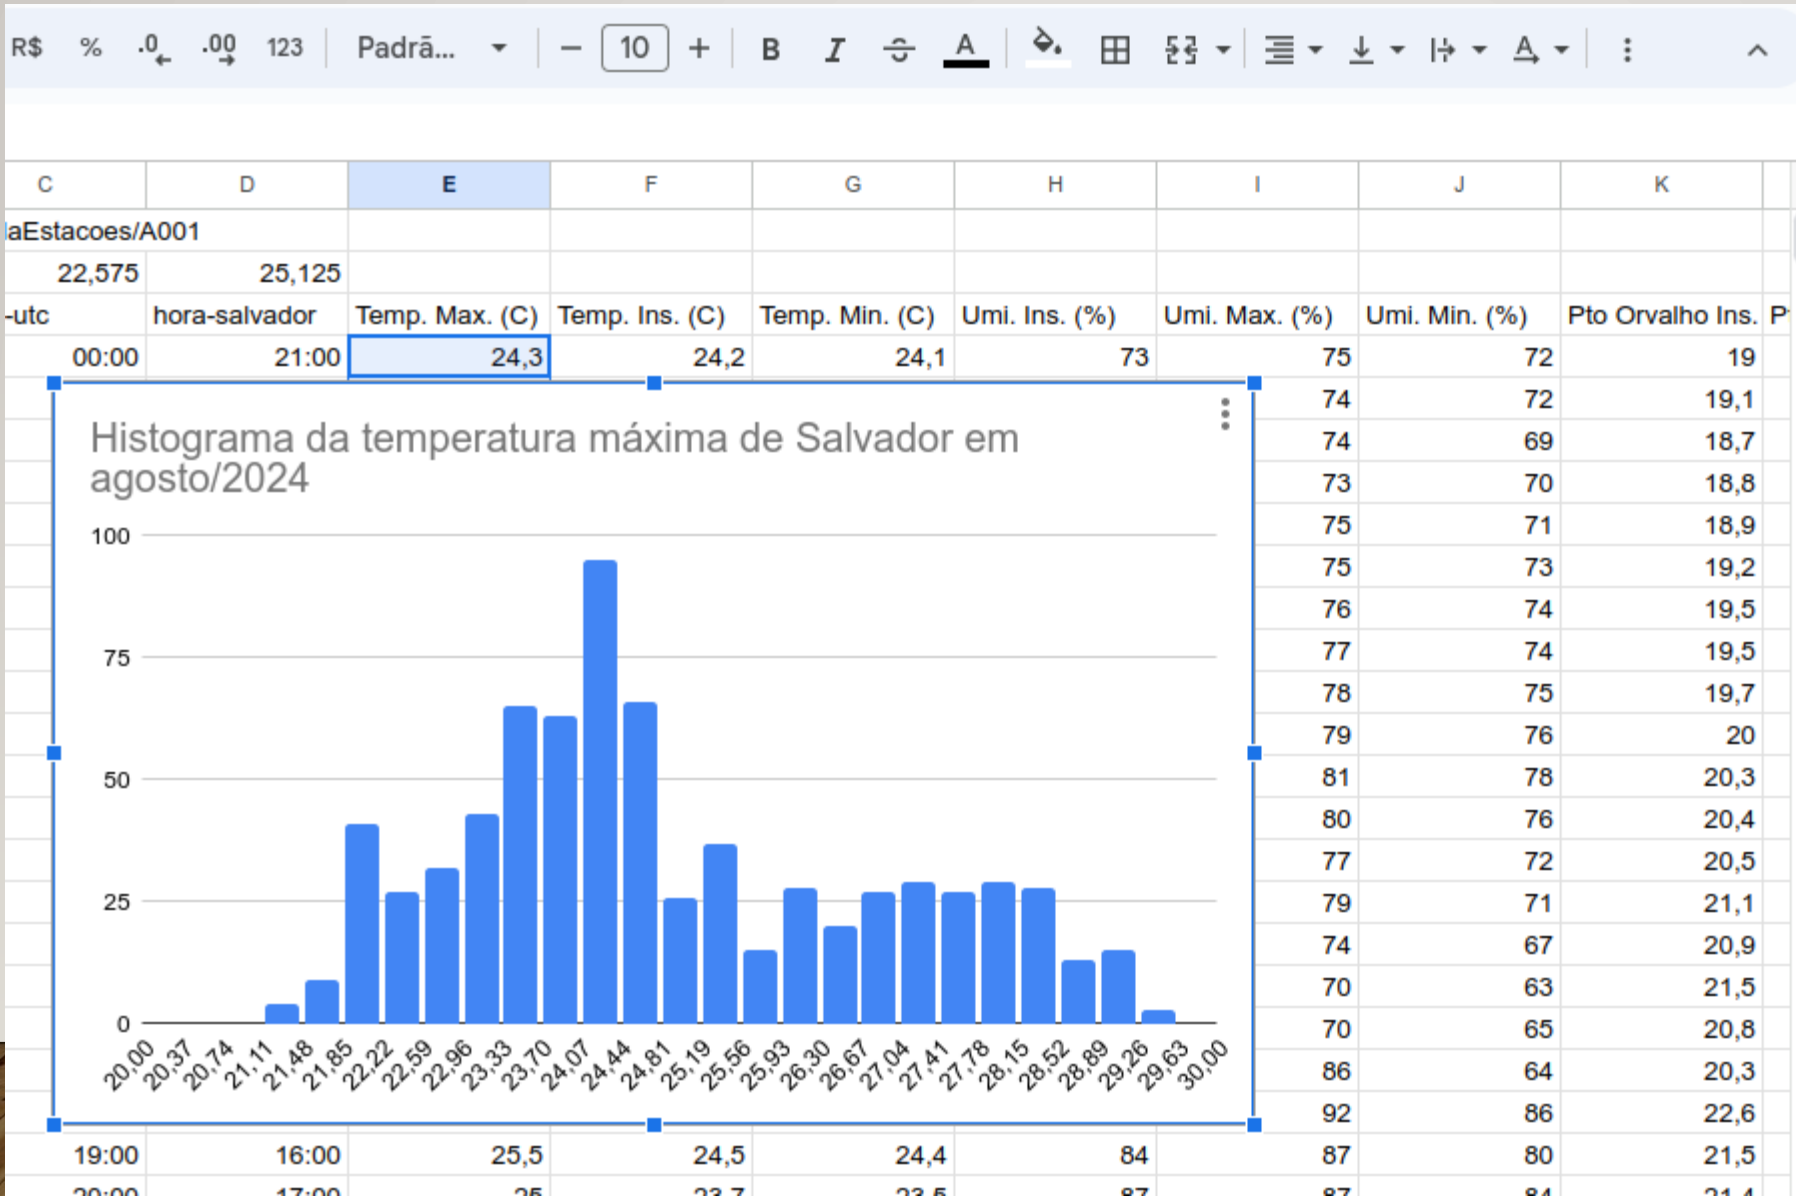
R$ % .0 .00 123 Padrã... − 10 + B I A

| C | D | E | F | G | H | I | J | K |
|---|---|---|---|---|---|---|---|---|
| laEstacoes/A001 | | | | | | | | |
| 22,575 | 25,125 | | | | | | | |
| -utc | hora-salvador | Temp. Max. (C) | Temp. Ins. (C) | Temp. Min. (C) | Umi. Ins. (%) | Umi. Max. (%) | Umi. Min. (%) | Pto Orvalho Ins. |
| 00:00 | 21:00 | 24,3 | 24,2 | 24,1 | 73 | 75 | 72 | 19 |
| | | | | | | 74 | 72 | 19,1 |
| | | | | | | 74 | 69 | 18,7 |
| | | | | | | 73 | 70 | 18,8 |
| | | | | | | 75 | 71 | 18,9 |
| | | | | | | 75 | 73 | 19,2 |
| | | | | | | 76 | 74 | 19,5 |
| | | | | | | 77 | 74 | 19,5 |
| | | | | | | 78 | 75 | 19,7 |
| | | | | | | 79 | 76 | 20 |
| | | | | | | 81 | 78 | 20,3 |
| | | | | | | 80 | 76 | 20,4 |
| | | | | | | 77 | 72 | 20,5 |
| | | | | | | 79 | 71 | 21,1 |
| | | | | | | 74 | 67 | 20,9 |
| | | | | | | 70 | 63 | 21,5 |
| | | | | | | 70 | 65 | 20,8 |
| | | | | | | 86 | 64 | 20,3 |
| | | | | | | 92 | 86 | 22,6 |
| 19:00 | 16:00 | 25,5 | 24,5 | 24,4 | 84 | 87 | 80 | 21,5 |
| 20:00 | 17:00 | 25 | 23,7 | 23,5 | 87 | 87 | 84 | 21,4 |

Histograma da temperatura máxima de Salvador em agosto/2024

100
75
50
25
0

20,00 20,37 20,74 21,11 21,48 21,85 22,22 22,59 22,96 23,33 23,70 24,07 24,44 24,81 25,19 25,56 25,93 26,30 26,67 27,04 27,41 27,78 28,15 28,52 28,89 29,26 29,63 30,00